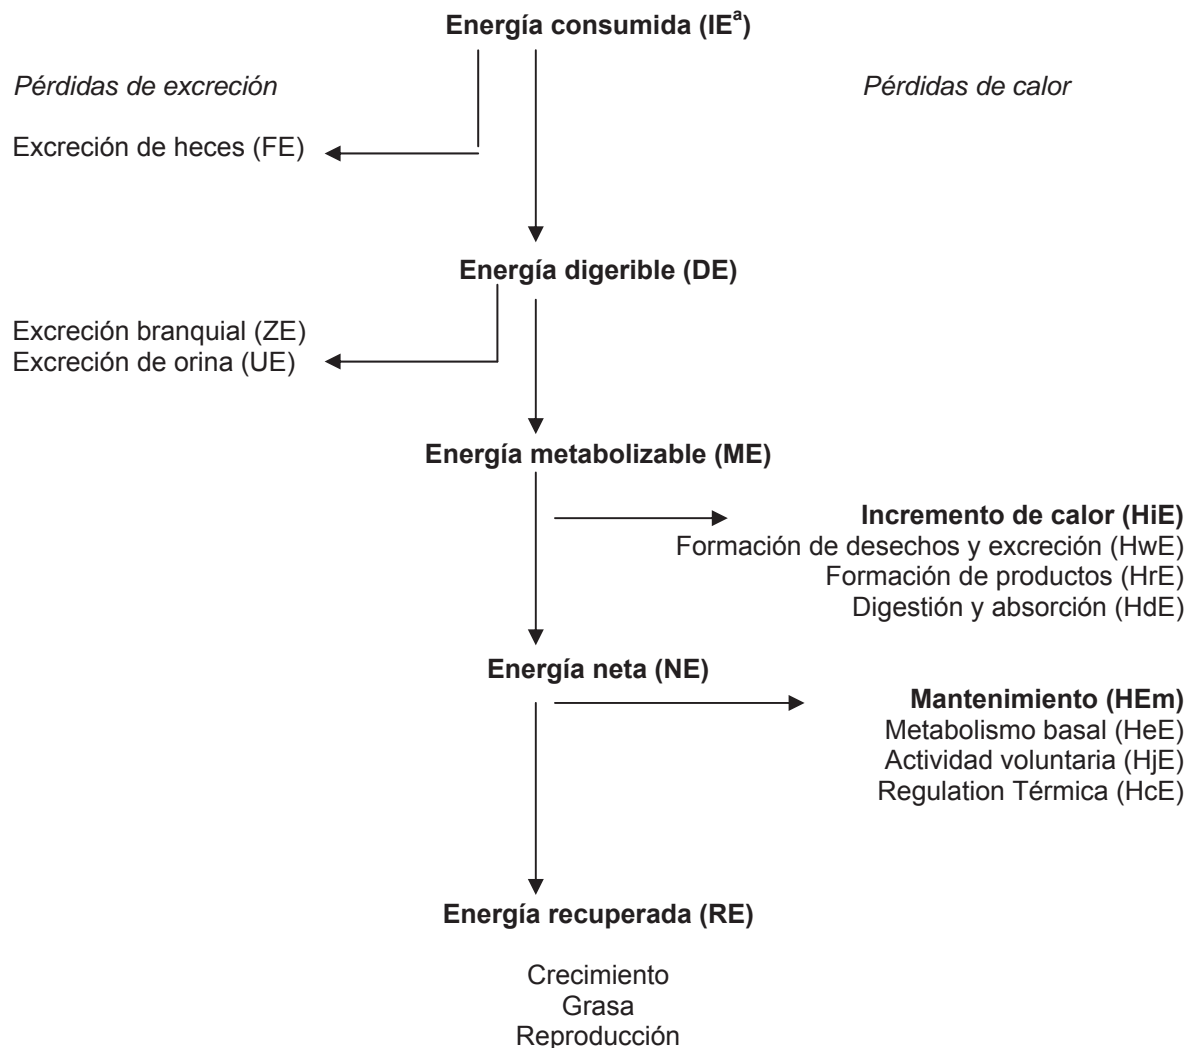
**Energía consumida (IE$^{a}$)**

*Pérdidas de excreción*

*Pérdidas de calor*

Excreción de heces (FE)

**Energía digerible (DE)**

Excreción branquial (ZE)
Excreción de orina (UE)

**Energía metabolizable (ME)**

**Incremento de calor (HiE)**
Formación de desechos y excreción (HwE)
Formación de productos (HrE)
Digestión y absorción (HdE)

**Energía neta (NE)**

**Mantenimiento (HEm)**
Metabolismo basal (HeE)
Actividad voluntaria (HjE)
Regulation Térmica (HcE)

**Energía recuperada (RE)**

Crecimiento
Grasa
Reproducción